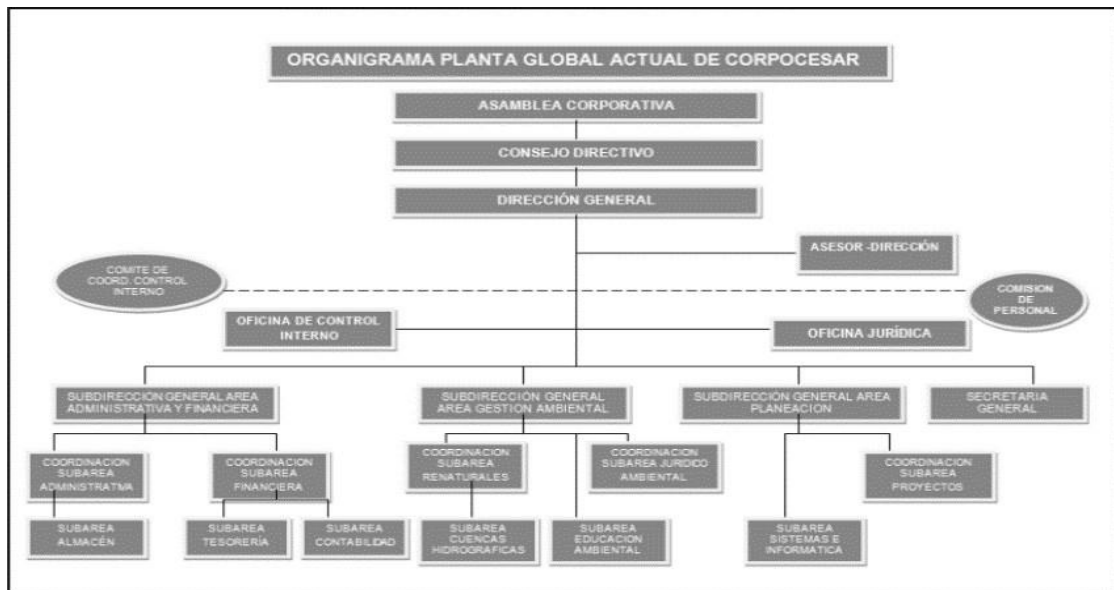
ORGANIGRAMA PLANTA GLOBAL ACTUAL DE CORPOCESAR

ASAMBLEA CORPORATIVA

CONSEJO DIRECTIVO

DIRECCIÓN GENERAL

ASESOR -DIRECCIÓN

COMITE DE COORD. CONTROL INTERNO

COMISION DE PERSONAL

OFICINA DE CONTROL INTERNO

OFICINA JURÍDICA

SUBDIRECCIÓN GENERAL AREA ADMINISTRATIVA Y FINANCIERA

SUBDIRECCIÓN GENERAL AREA GESTION AMBIENTAL

SUBDIRECCIÓN GENERAL AREA PLANEACION

SECRETARIA GENERAL

COORDINACION SUBAREA ADMINISTRATIVA

COORDINACION SUBAREA FINANCIERA

COORDINACION SUBAREA RENATURALES

COORDINACION SUBAREA JURIDICO AMBIENTAL

COORDINACION SUBAREA PROYECTOS

SUBAREA ALMACÉN

SUBAREA TESORERÍA

SUBAREA CONTABILIDAD

SUBAREA CUENCAS HIDROGRAFICAS

SUBAREA EDUCACION AMBIENTAL

SUBAREA SISTEMAS E INFORMATICA